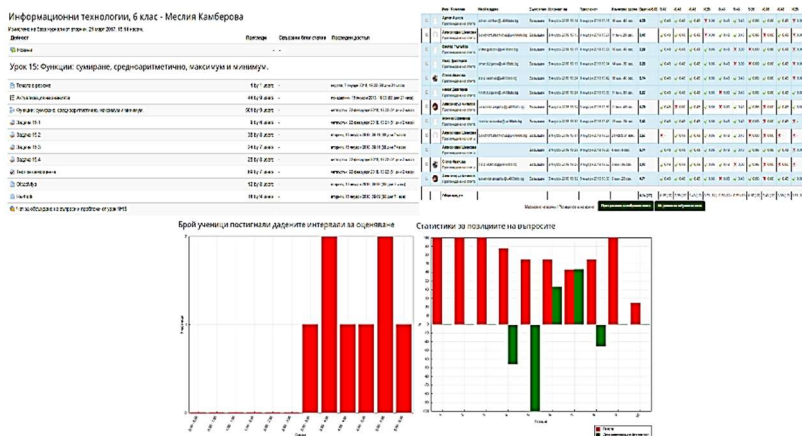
Информационни технологии, 6 клас - Меслия Камберова

Урок 15: Функции: сумиране, средноаритметично, максимум и минимум.

Брой ученици постигнали дадените интервали за оценяване

Статистики за позициите на въпросите